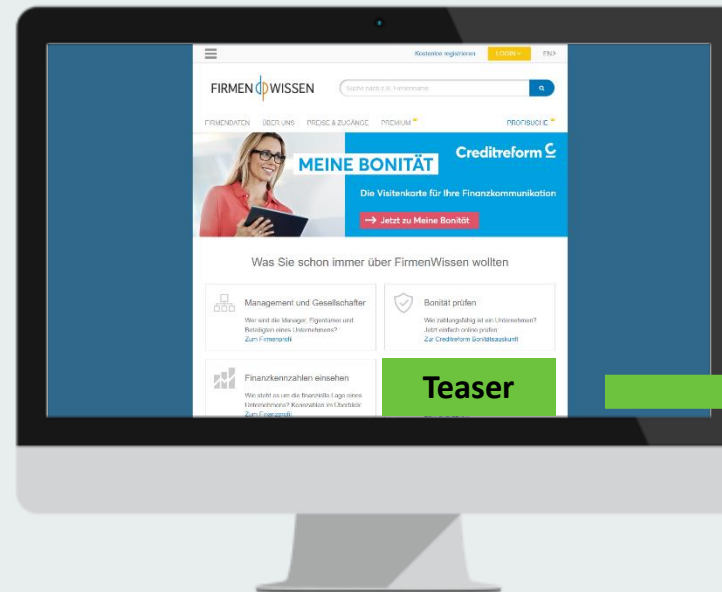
Kostenlos registrieren LOGIN ENG

FIRMEN WISSEN

Suche nach z.B. Firmenname

FIRMENDATEN ÜBER UNS PREISE & ZUGÄNGE PREMIUM PROFISUCHE

MEINE BONITÄT

Creditreform

Die Visitenkarte für Ihre Finanzkommunikation

Jetzt zu Meine Bonität

Was Sie schon immer über FirmenWissen wollten

Management und Gesellschafter

Wer sind die Manager, Eigentümer und Beteiligten eines Unternehmens?
Zum Firmenprofil

Bonität prüfen

Wie zahlungsfähig ist ein Unternehmen? Jetzt einfach online prüfen
Zur Creditreform Bonitätsauskunft

Finanzkennzahlen einsehen

Wie steht es um die finanzielle Lage eines Unternehmens? Kennzahlen im Überblick
Zum Firmenprofil

Teaser